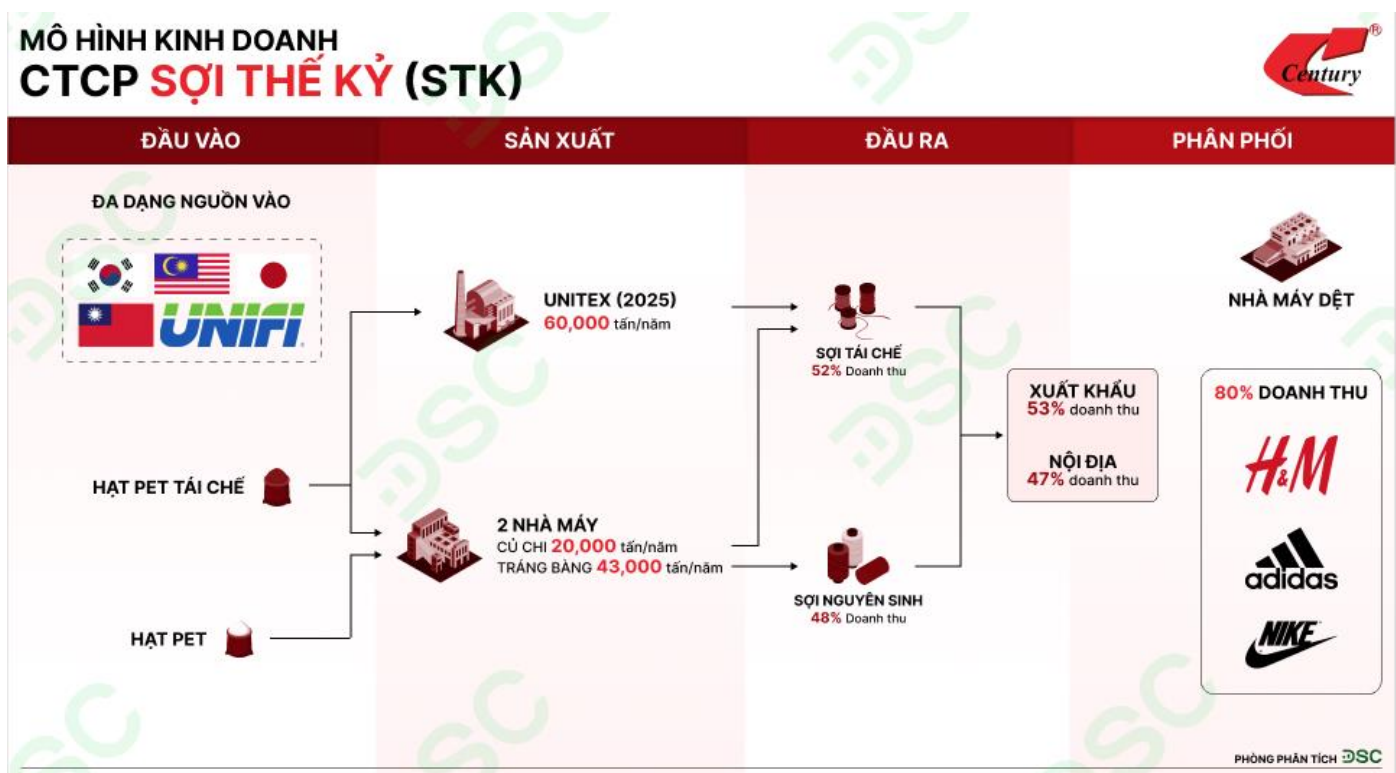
MÔ HÌNH KINH DOANH
CTCP SỢI THẾ KỶ (STK)

Century®

ĐẦU VÀO

SẢN XUẤT

ĐẦU RA

PHÂN PHỐI

ĐA DẠNG NGUỒN VÀO

UNIFI

HẠT PET TÁI CHẾ

HẠT PET

UNITEX (2025)
60,000 tấn/năm

2 NHÀ MÁY
CỦ CHI 20,000 tấn/năm
TRẢNG BÀNG 43,000 tấn/năm

SỢI TÁI CHẾ
52% Doanh thu

SỢI NGUYÊN SINH
48% Doanh thu

XUẤT KHẨU
53% doanh thu

NỘI ĐỊA
47% doanh thu

NHÀ MÁY DỆT

80% DOANH THU

H&M

adidas

NIKE

PHÒNG PHÂN TÍCH DSC